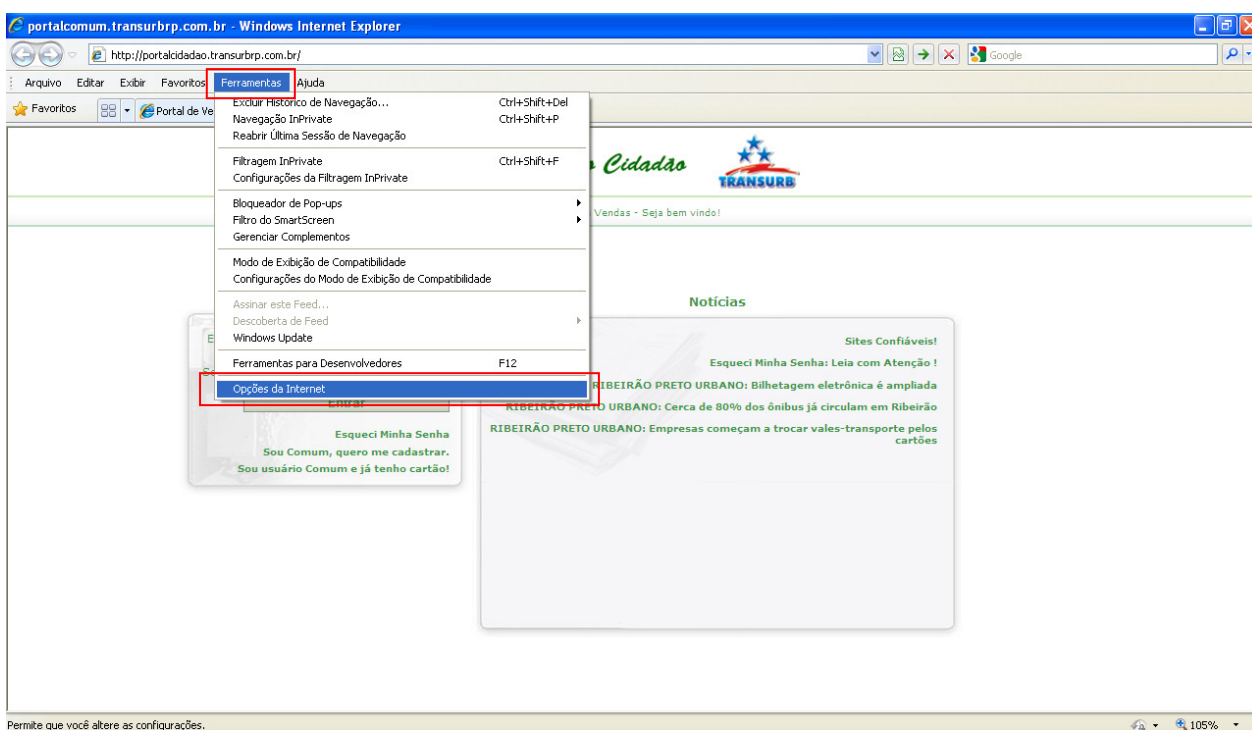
portalcomum.transurbrp.com.br - Windows Internet Explorer

http://portalcidadao.transurbrp.com.br/

Google

Arquivo Editar Exibir Favoritos Ferramentas Ajuda

Favoritos Portal de Ve

Excluir Histórico de Navegação... Ctrl+Shift+Del
Navegação InPrivate Ctrl+Shift+P
Reabrir Última Sessão de Navegação

Filtragem InPrivate Ctrl+Shift+F
Configurações da Filtragem InPrivate

Bloqueador de Pop-ups
Filtro do SmartScreen
Gerenciar Complementos

Modo de Exibição de Compatibilidade
Configurações do Modo de Exibição de Compatibilidade

Assinar este Feed...
Descoberta de Feed
Windows Update

Ferramentas para Desenvolvedores F12

Opções da Internet

Cidadão

TRANSURB

Vendas - Seja bem vindo!

Notícias

Sites Confiáveis!

Esqueci Minha Senha: Leia com Atenção !

RIBEIRÃO PRETO URBANO: Bilhetagem eletrônica é ampliada

RIBEIRÃO PRETO URBANO: Cerca de 80% dos ônibus já circulam em Ribeirão

RIBEIRÃO PRETO URBANO: Empresas começam a trocar vales-transporte pelos cartões

Entrar

Esqueci Minha Senha
Sou Comum, quero me cadastrar.
Sou usuário Comum e já tenho cartão!

Permite que você altere as configurações.

105%